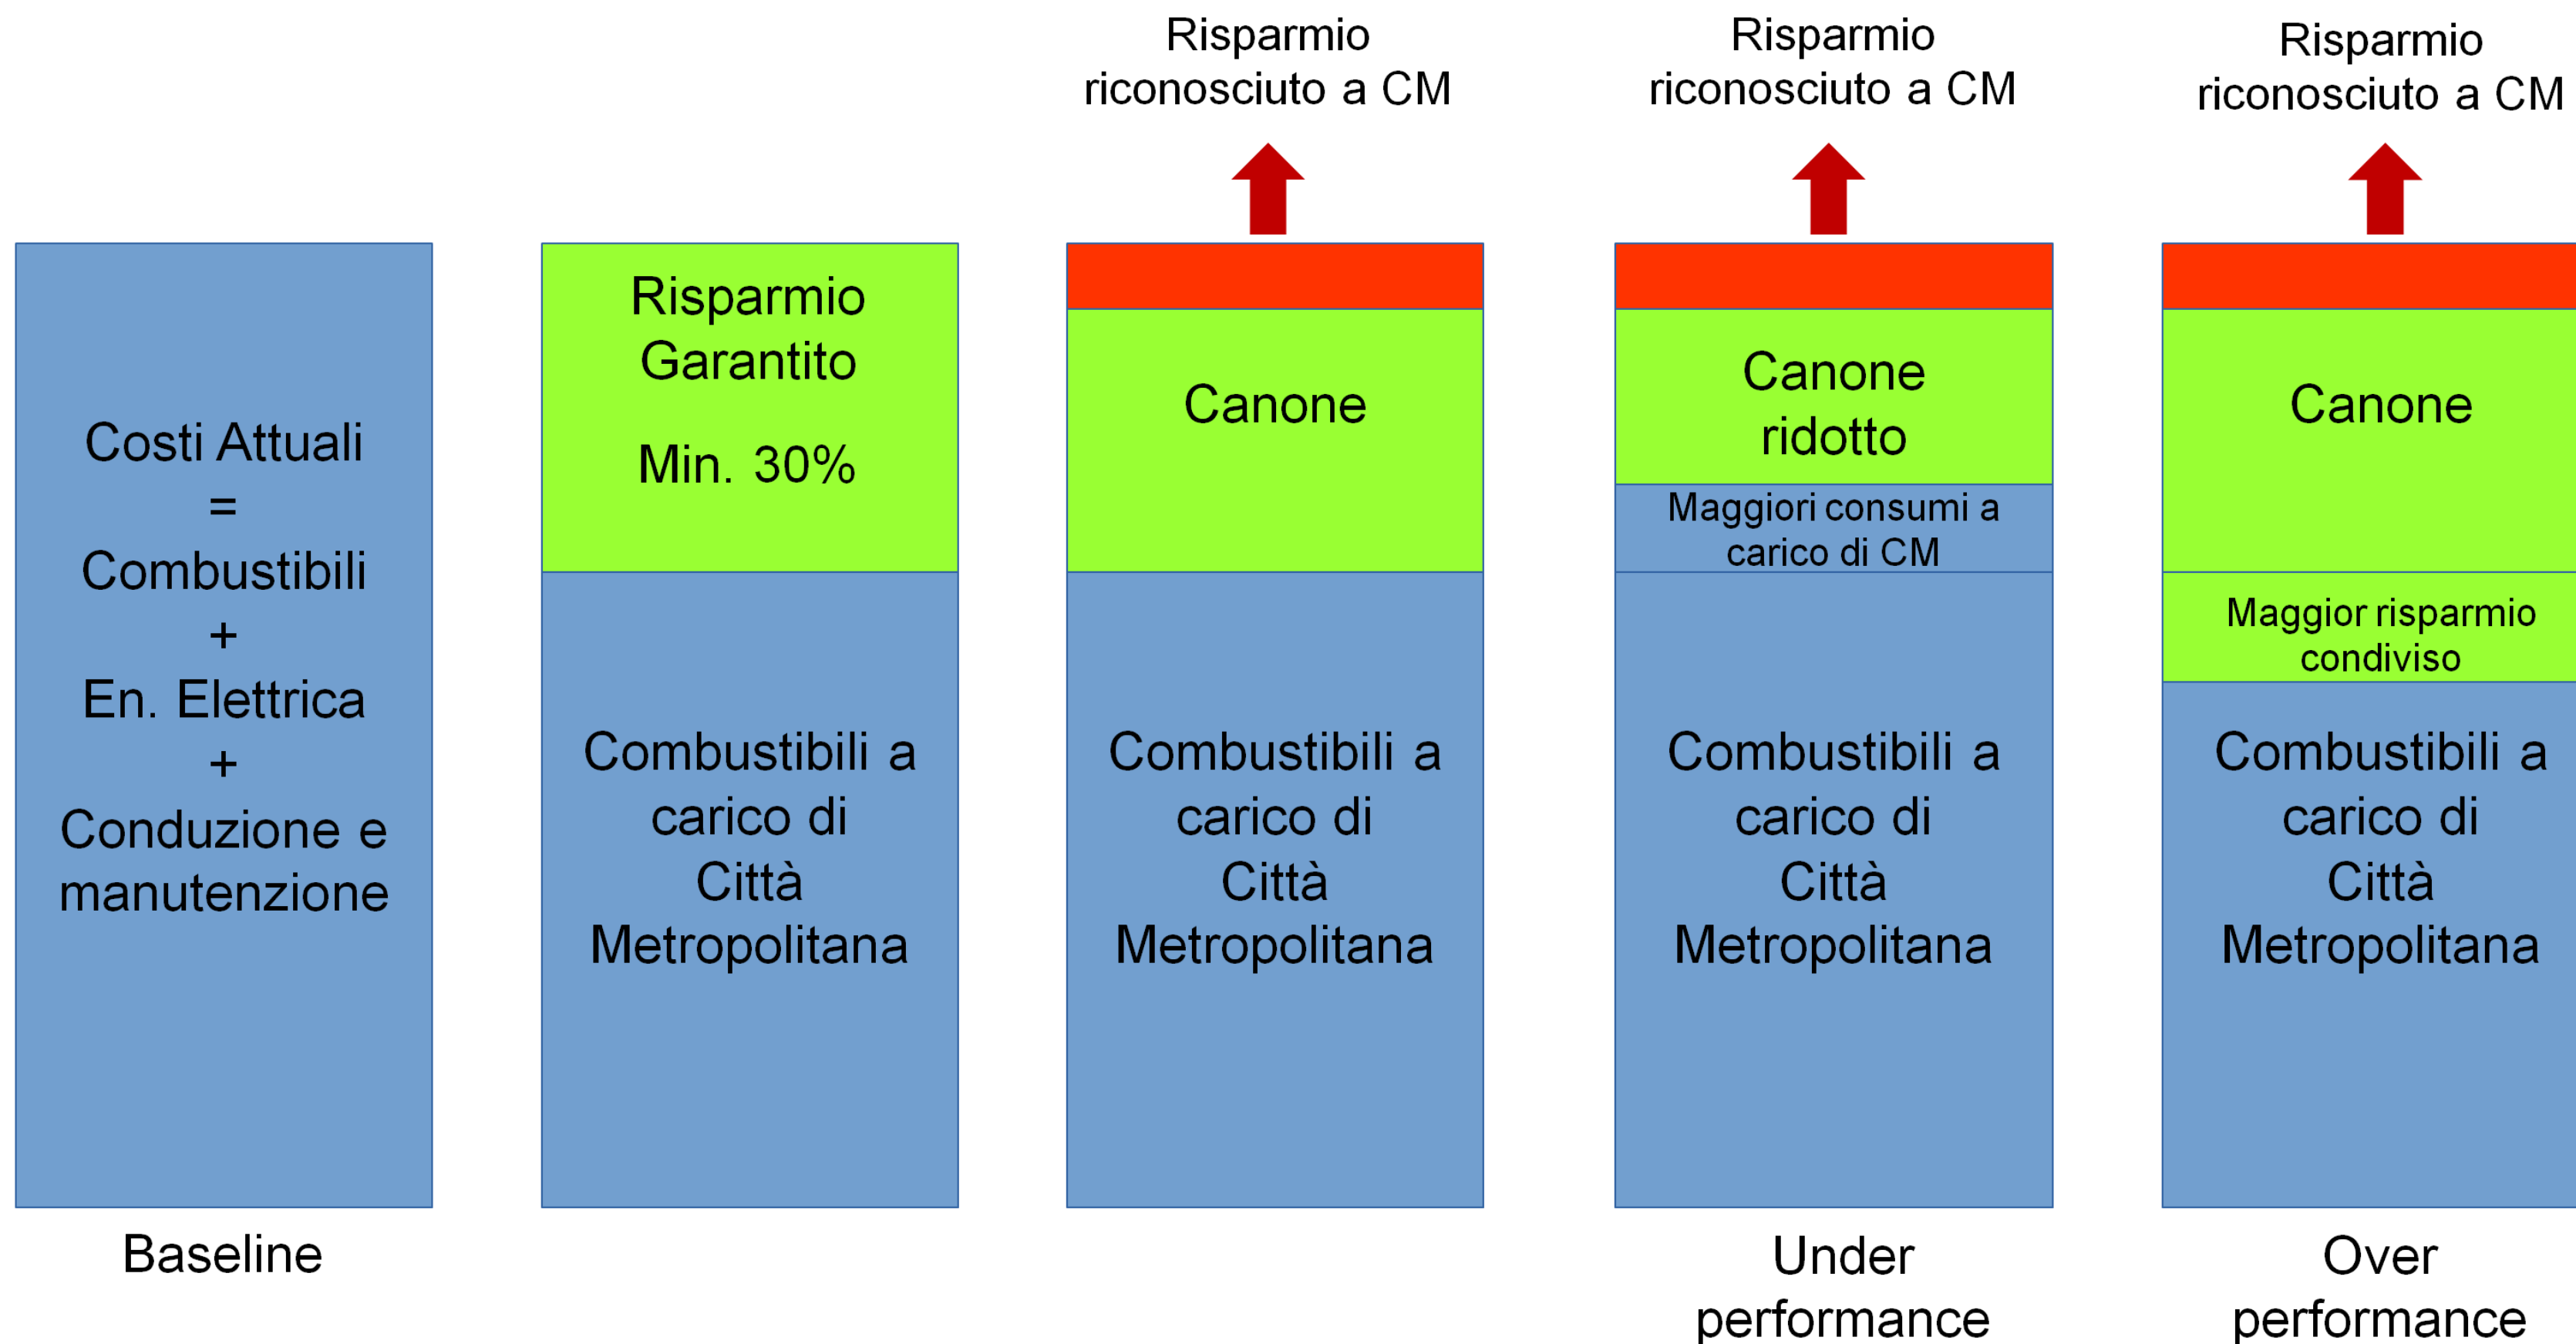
Risparmio riconosciuto a CM

Risparmio riconosciuto a CM

Risparmio riconosciuto a CM

Costi Attuali
=
Combustibili
+
En. Elettrica
+
Conduzione e manutenzione

Baseline

Risparmio Garantito

Min. 30%

Combustibili a carico di Città Metropolitana

Canone

Combustibili a carico di Città Metropolitana

Canone ridotto

Maggiori consumi a carico di CM

Combustibili a carico di Città Metropolitana

Under performance

Canone

Maggior risparmio condiviso

Combustibili a carico di Città Metropolitana

Over performance